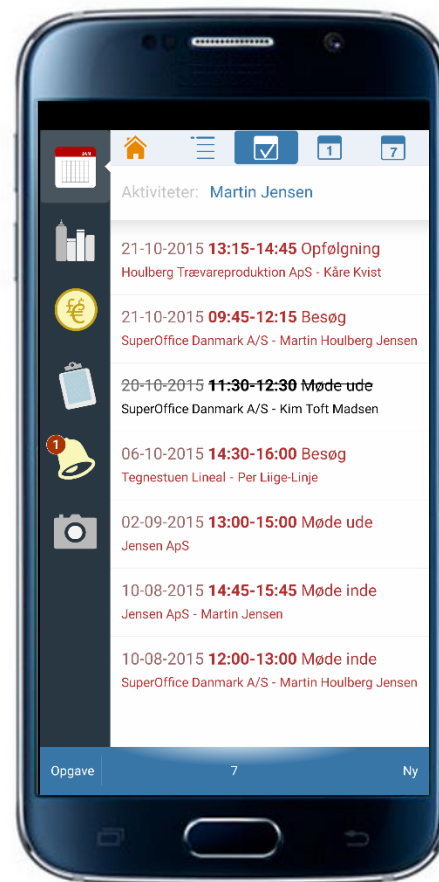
1
7

Aktiviteter: Martin Jensen

21-10-2015 **13:15-14:45** Opfølgning
Houlberg Trævareproduktion ApS - Kåre Kvist

21-10-2015 **09:45-12:15** Besøg
SuperOffice Danmark A/S - Martin Houlberg Jensen

~~20-10-2015 **11:30-12:30** Møde ude~~
SuperOffice Danmark A/S - Kim Toft Madsen

1

06-10-2015 **14:30-16:00** Besøg
Tegnestuen Lineal - Per Liige-Linje

02-09-2015 **13:00-15:00** Møde ude
Jensen ApS

10-08-2015 **14:45-15:45** Møde inde
Jensen ApS - Martin Jensen

10-08-2015 **12:00-13:00** Møde inde
SuperOffice Danmark A/S - Martin Houlberg Jensen

Opgave 7 Ny